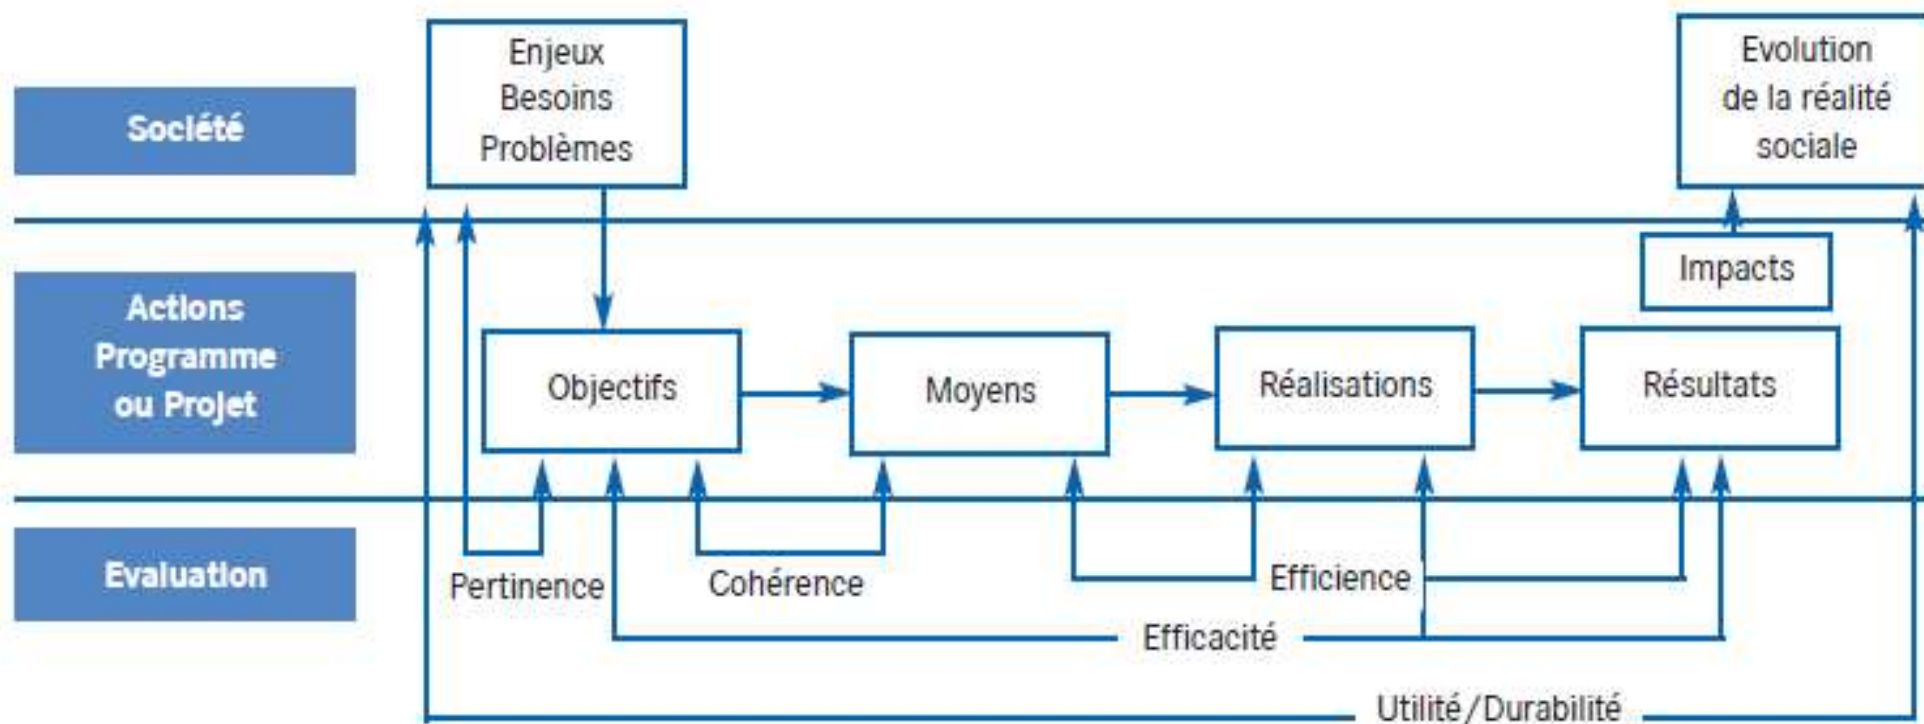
Société

Enjeux
Besoins
Problèmes

Evolution de la réalité sociale

Actions Programme ou Projet

Impacts

Objectifs

Moyens

Réalisations

Résultats

Evaluation

Pertinence

Cohérence

Efficience

Efficacité

Utilité/Durabilité